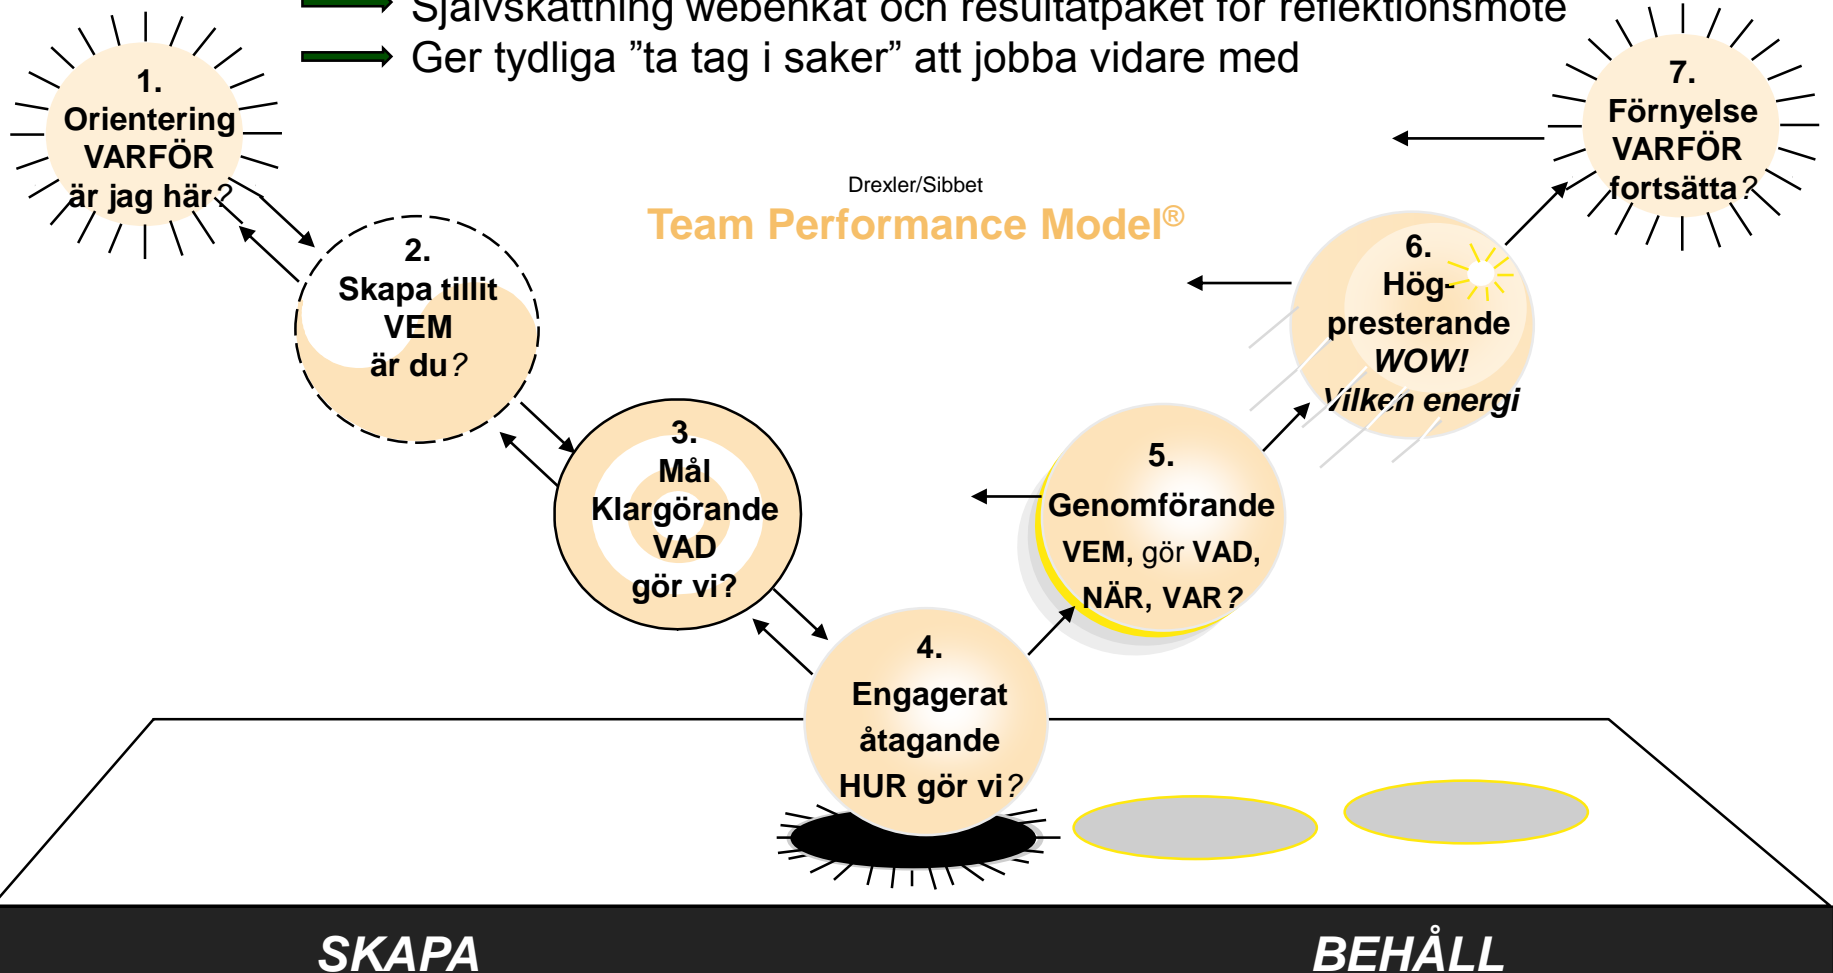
Självskattning webenkät och resultatpaket för reflektionsmöte
Ger tydliga ”ta tag i saker” att jobba vidare med

1. Orientering VARFÖR är jag här?

Drexler/Sibbet
Team Performance Model®

7. Förnyelse VARFÖR fortsätta?

2. Skapa tillit VEM är du?

6. Hög-presterande WOW! Vilken energi

3. Mål Klargörande VAD gör vi?

5. Genomförande VEM, gör VAD, NÄR, VAR?

4. Engagerat åtagande HUR gör vi?

SKAPA

BEHÅLL